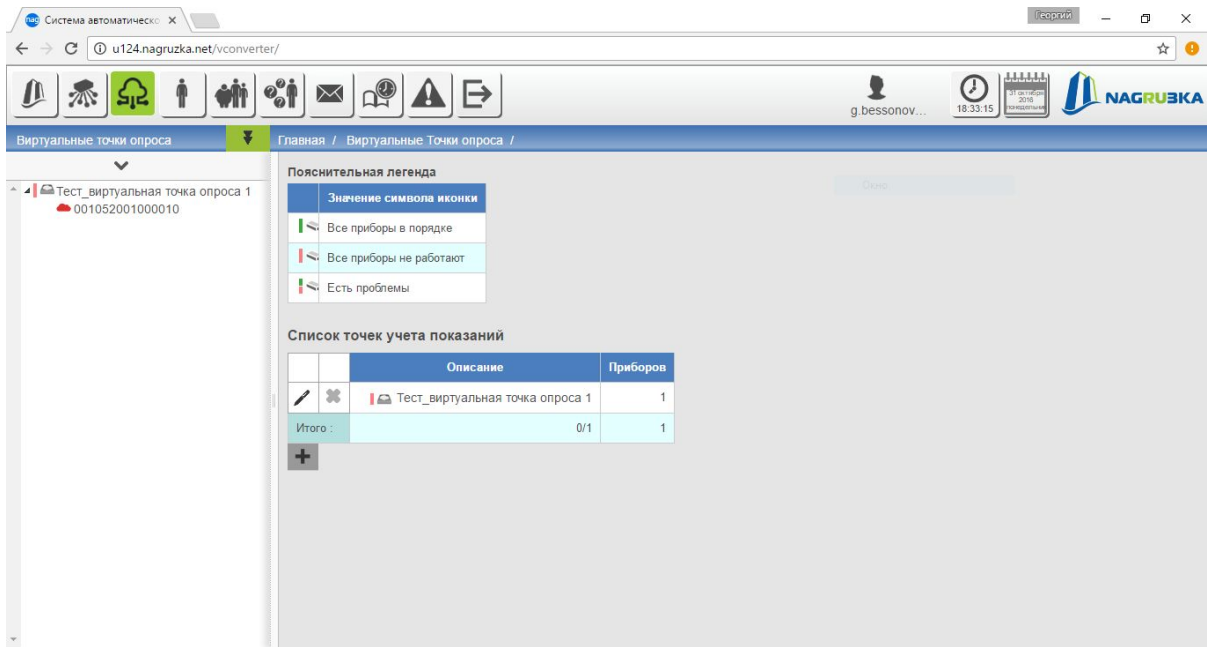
Система автоматическо ×

Георгий

u124.nagruzka.net/vconverter/

g.bessonov...

18:33:15

31 октября 2016 понедельник

NAGRUZKA

Виртуальные точки опроса

Главная / Виртуальные Точки опроса /

Тест_виртуальная точка опроса 1
001052001000010

Пояснительная легенда

| | Значение символа иконки |
|---|---|
| | Все приборы в порядке |
| | Все приборы не работают |
| | Есть проблемы |

Окно

Список точек учета показаний

| | | Описание | Приборов |
|---|---|---|---|
| | | Тест_виртуальная точка опроса 1 | 1 |
| Итого : | | 0/1 | 1 |

+